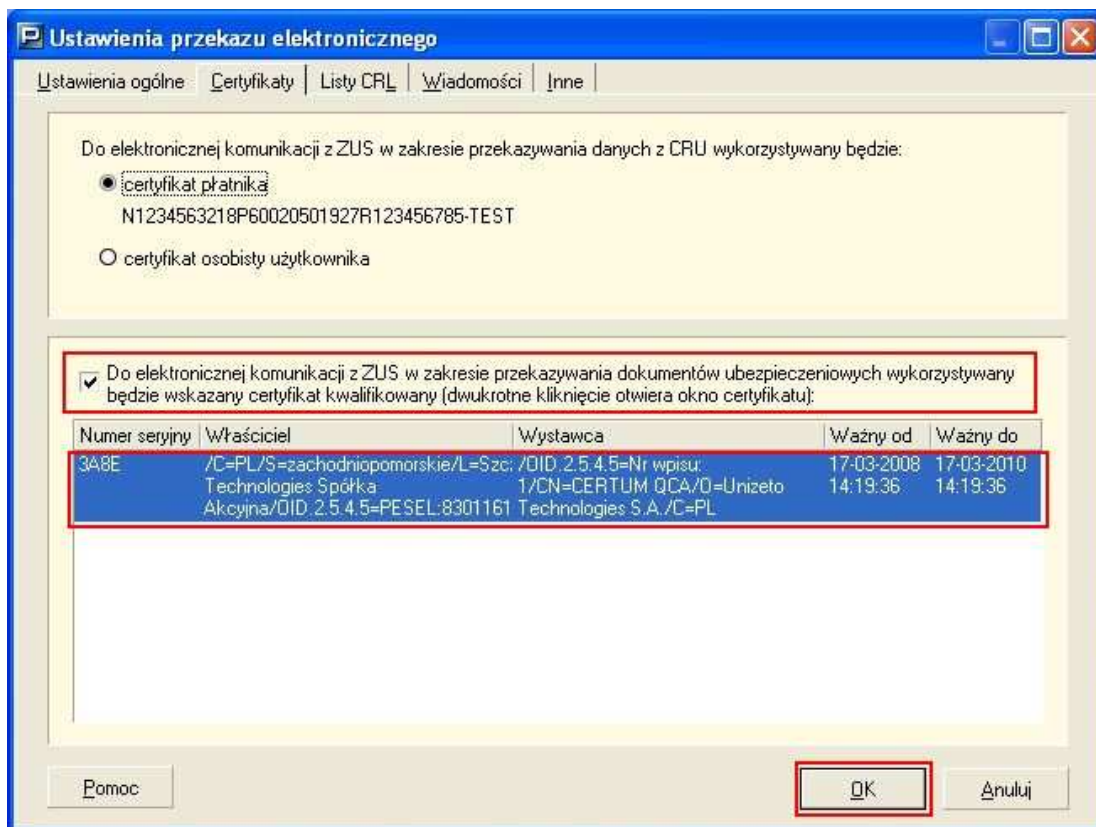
Ustawienia przekazu elektronicznego

Ustawienia ogólne | Certyfikaty | Listy CRL | Wiadomości | Inne

Do elektronicznej komunikacji z ZUS w zakresie przekazywania danych z CRU wykorzystywany będzie:

certyfikat płatnika

N1234563218P60020501927R123456785-TEST

certyfikat osobisty użytkownika

Do elektronicznej komunikacji z ZUS w zakresie przekazywania dokumentów ubezpieczeniowych wykorzystywany będzie wskazany certyfikat kwalifikowany (dwukrotne kliknięcie otwiera okno certyfikatu):

| Numer seryjny | Właściciel | Wystawca | Ważny od | Ważny do |
|---|---|---|---|---|
| 3A8E | /C=PL/S=zachodniopomorskie/L=Szc: Technologies Spółka Akcyjna/OID.2.5.4.5=PESEL:8301161 | /OID.2.5.4.5=Nr wpisu: 1/CN=CERTUM QCA/O=Unizeto Technologies S.A./C=PL | 17-03-2008 14:19:36 | 17-03-2010 14:19:36 |

Pomoc

OK

Anuluj